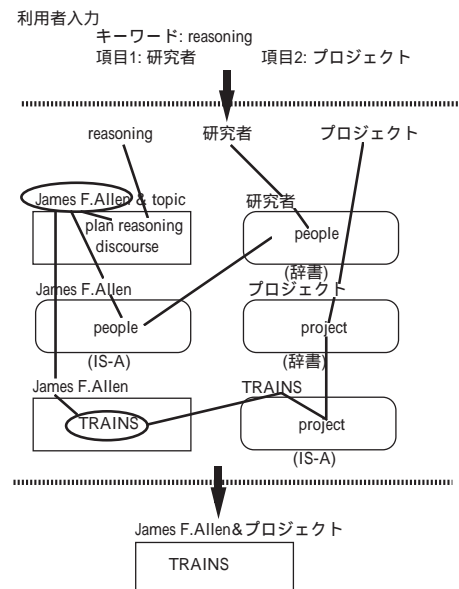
利用者入力

キーワード: reasoning

項目1: 研究者

項目2: プロジェクト

reasoning

研究者

プロジェクト

James F.Allen & topic

plan reasoning discourse

研究者

people

(辞書)

James F.Allen

プロジェクト

people

project

(IS-A)

(辞書)

James F.Allen

TRAINS

TRAINS

project

(IS-A)

James F.Allen&プロジェクト

TRAINS